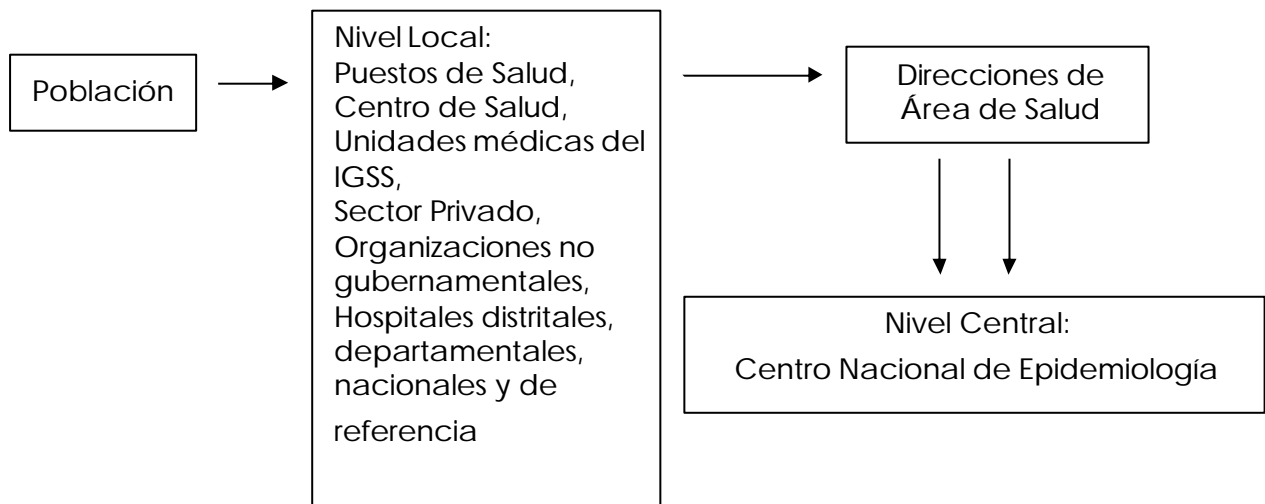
Población

Nivel Local:
Puestos de Salud,
Centro de Salud,
Unidades médicas del IGSS,
Sector Privado,
Organizaciones no gubernamentales,
Hospitales distritales, departamentales, nacionales y de referencia

Direcciones de Área de Salud

Nivel Central:
Centro Nacional de Epidemiología